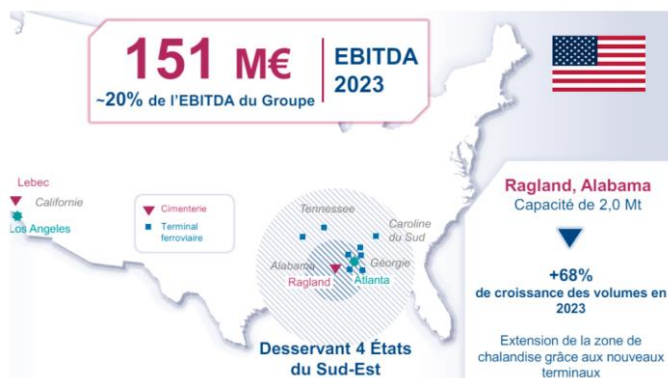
151 M€
~20% de l'EBITDA du Groupe

EBITDA
2023

Lebec
Californie
Los Angeles

Cimenterie
Terminal ferroviaire

Tennessee
Caroline du Sud
Alabama
Géorgie
Ragland
Atlanta

Desservant 4 États du Sud-Est

Ragland, Alabama
Capacité de 2,0 Mt

+68%
de croissance des volumes en 2023

Extension de la zone de chalandise grâce aux nouveaux terminaux